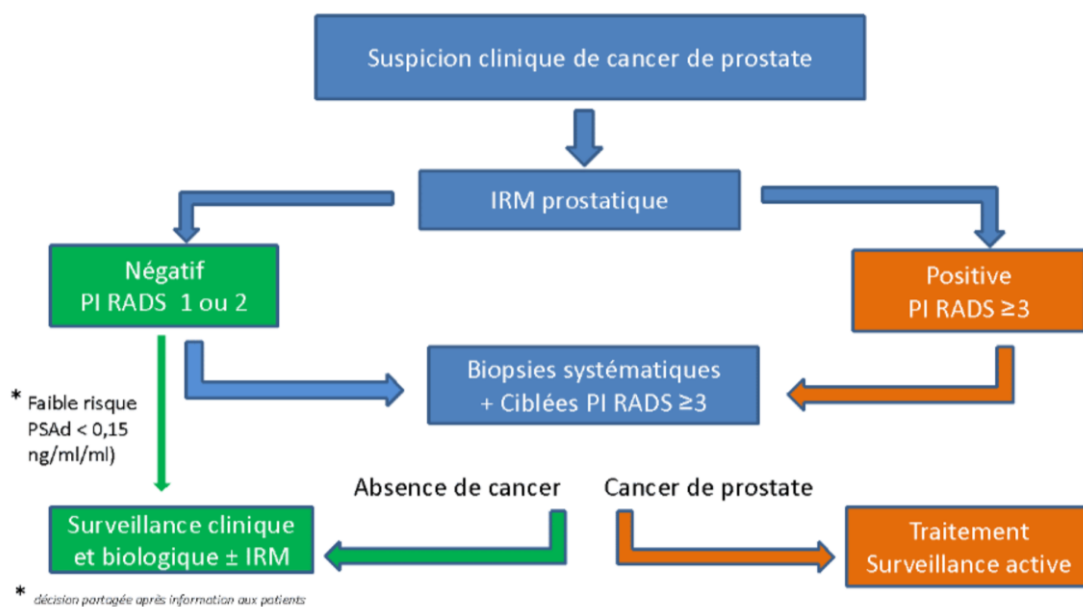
Suspicion clinique de cancer de prostate

IRM prostatique

Négatif
PI RADS 1 ou 2

Positive
PI RADS $\geq$3

Biopsies systématiques
+ Ciblées PI RADS $\geq$3

* Faible risque
PSAd < 0,15
ng/ml/ml)

Absence de cancer

Cancer de prostate

Surveillance clinique
et biologique ± IRM

Traitement
Surveillance active

* décision partagée après information aux patients